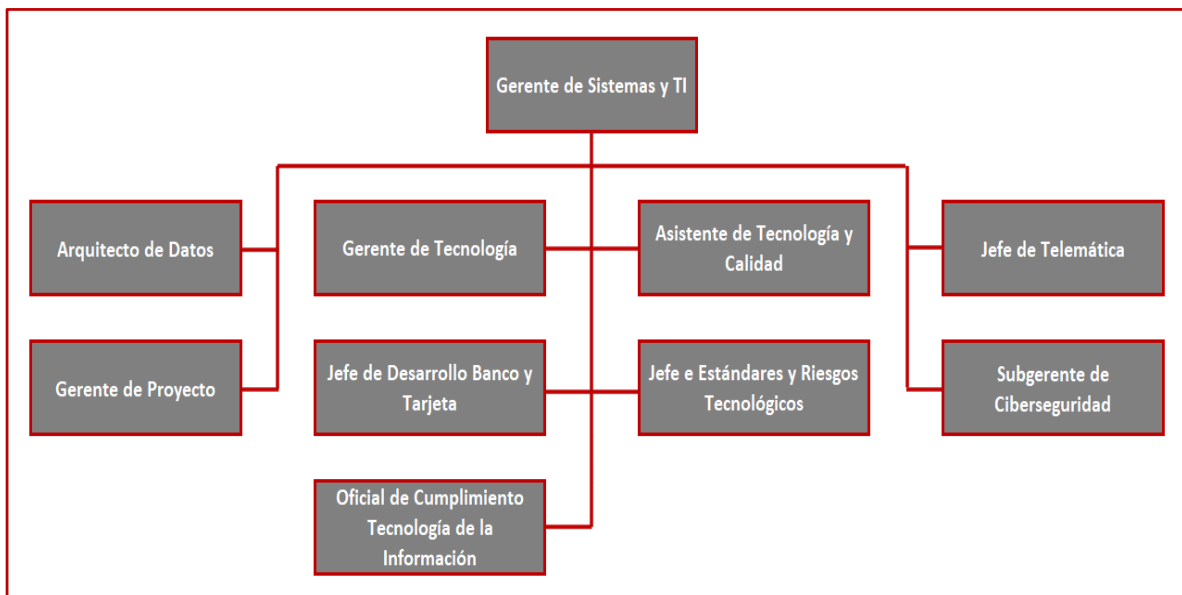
Gerente de Sistemas y TI

Arquitecto de Datos

Gerente de Tecnología

Asistente de Tecnología y Calidad

Jefe de Telemática

Gerente de Proyecto

Jefe de Desarrollo Banco y Tarjeta

Jefe e Estándares y Riesgos Tecnológicos

Subgerente de Ciberseguridad

Oficial de Cumplimiento Tecnología de la Información